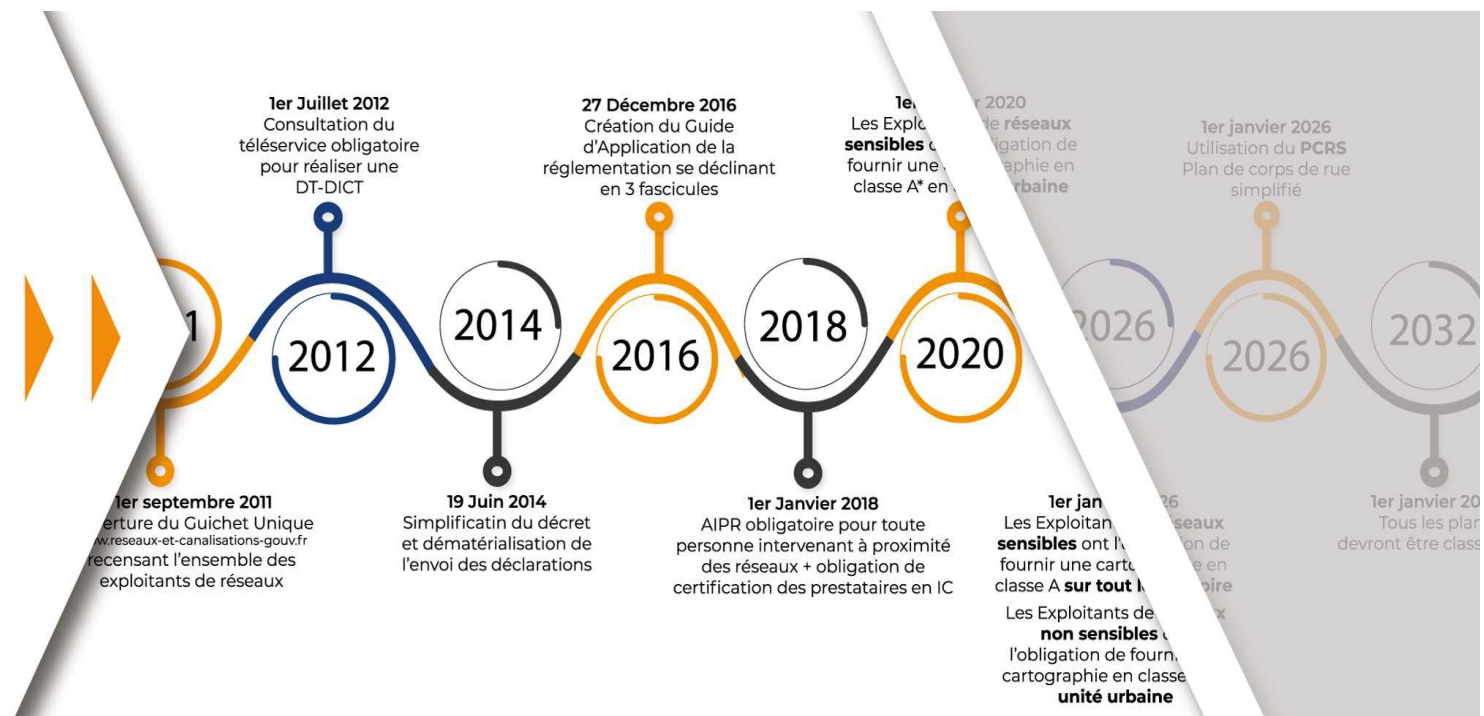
1er Juillet 2012
Consultation du téléservice obligatoire pour réaliser une DT-DICT

27 Décembre 2016
Création du Guide d'Application de la réglementation se déclinant en 3 fascicules

1er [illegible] 2020
Les Exploi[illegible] de réseaux sensibles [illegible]igation de fournir une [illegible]aphie en classe A* en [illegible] urbaine

1er janvier 2026
Utilisation du PCRS
Plan de corps de rue simplifié

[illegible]1

2012

2014

2016

2018

2020

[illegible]026

2026

2032

1er septembre 2011
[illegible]erture du Guichet Unique
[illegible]w.reseaux-et-canalisations-gouv.fr
recensant l'ensemble des exploitants de réseaux

19 Juin 2014
Simplificatin du décret et dématérialisation de l'envoi des déclarations

1er Janvier 2018
AIPR obligatoire pour toute personne intervenant à proximité des réseaux + obligation de certification des prestataires en IC

1er jan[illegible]26
Les Exploitan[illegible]seaux sensibles ont l'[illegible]on de fournir une carto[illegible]e en classe A sur tout l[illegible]oire
Les Exploitants de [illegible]x non sensibles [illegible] l'obligation de fourn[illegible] cartographie en classe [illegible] unité urbaine

1er janvier 20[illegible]
Tous les plan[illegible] devront être class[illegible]